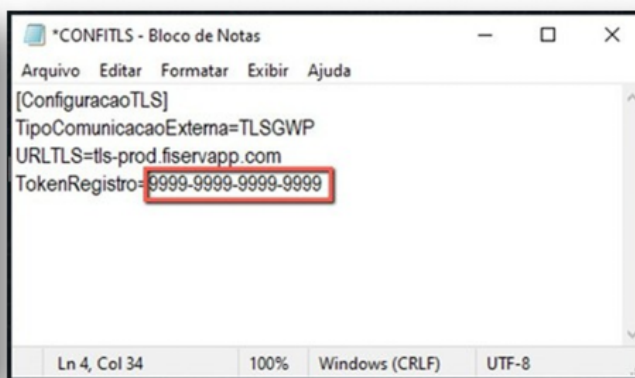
*CONFITLS - Bloco de Notas

Arquivo Editar Formatar Exibir Ajuda

[ConfiguracaoTLS]
TipoComunicacaoExterna=TLSGWP
URLTLS=tls-prod.fiservapp.com
TokenRegistro=9999-9999-9999-9999

Ln 4, Col 34 100% Windows (CRLF) UTF-8